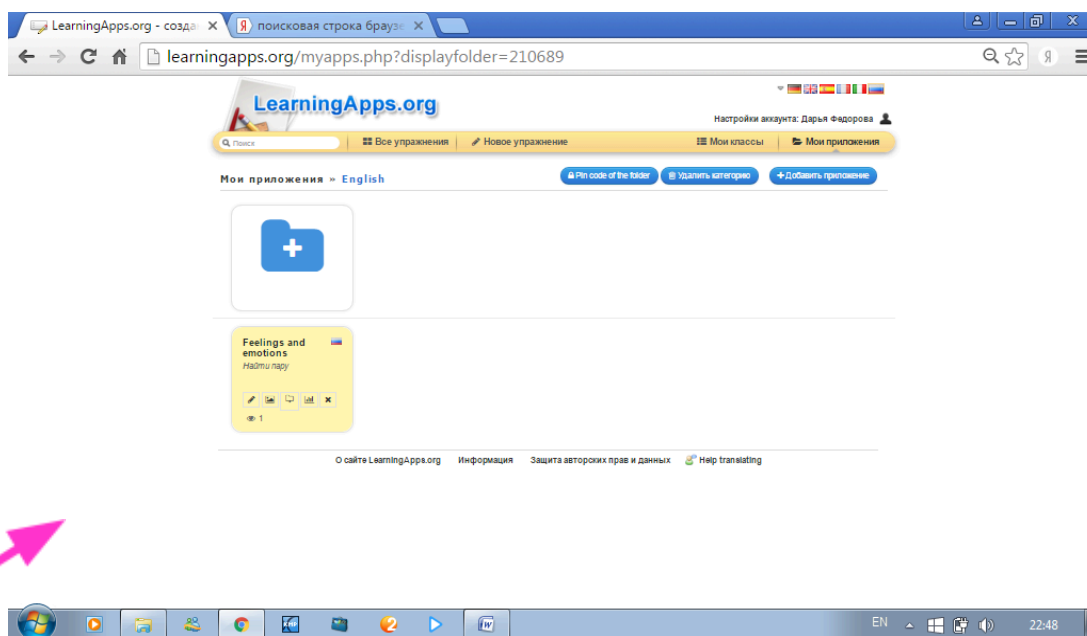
LearningApps.org - созда ×
Я поисковая строка браузе ×

learningapps.org/myapps.php?displayfolder=210689

LearningApps.org

Настройки аккаунта: Дарья Федорова

Поиск
Все упражнения
Новое упражнение
Мои классы
Мои приложения

Мои приложения » English

Pin code of the folder
Удалить категорию
+ Добавить приложение

Feelings and emotions
Найти пару

1

О сайте LearningApps.org
Информация
Защита авторских прав и данных
Help translating

EN
22:48